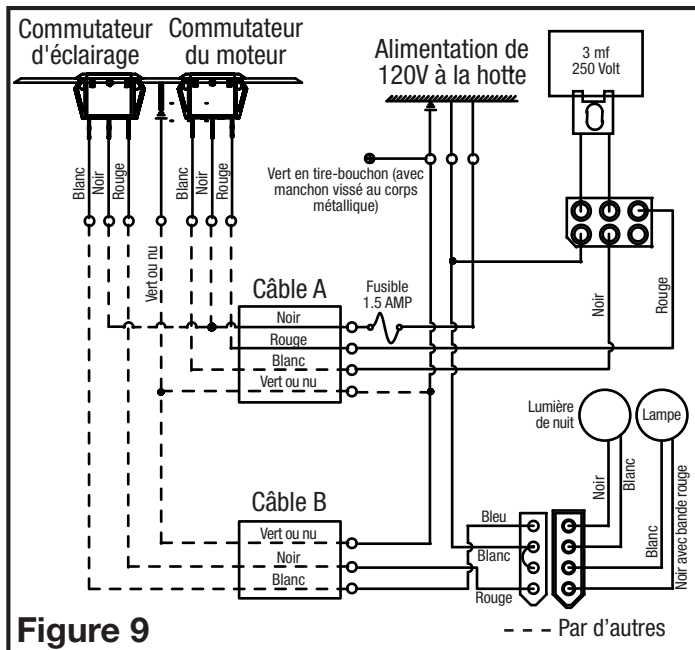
Commutateur d'éclairage

Commutateur du moteur

Alimentation de 120V à la hotte

3 mf
250 Volt

Blanc
Noir
Rouge

Blanc
Noir
Rouge

Vert en tire-bouchon (avec manchon vissé au corps métallique)

Vert ou nu

Câble A

Fusible
1.5 AMP

Noir
Rouge
Blanc
Vert ou nu

Noir

Rouge

Lumière de nuit

Lampe

Noir
Blanc

Blanc
Noir avec bande rouge

Câble B

Vert ou nu
Noir
Blanc

Bleu
Blanc
Rouge

Figure 9

- - - Par d'autres